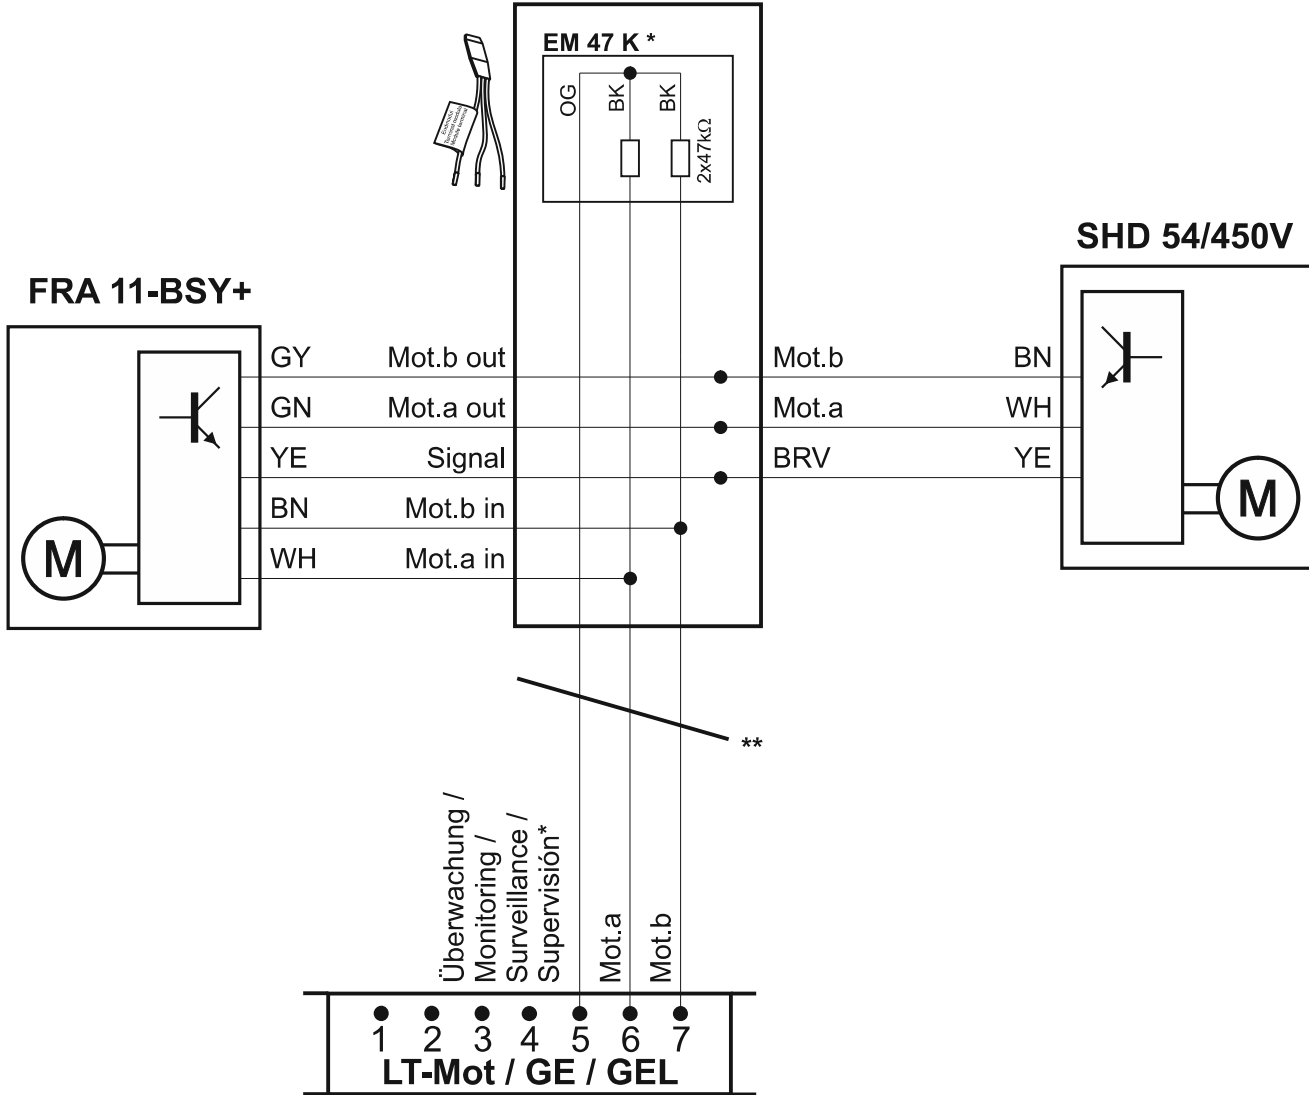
EM 47 K *

OG
BK
BK
2x47kΩ

SHD 54/450V

FRA 11-BSY+

GY
Mot.b out
GN
Mot.a out
YE
Signal
BN
Mot.b in
WH
Mot.a in

M

Mot.b
BN
Mot.a
WH
BRV
YE

M

**

Überwachung / Monitoring / Surveillance / Supervisión*
Mot.a
Mot.b

1 2 3 4 5 6 7
LT-Mot / GE / GEL